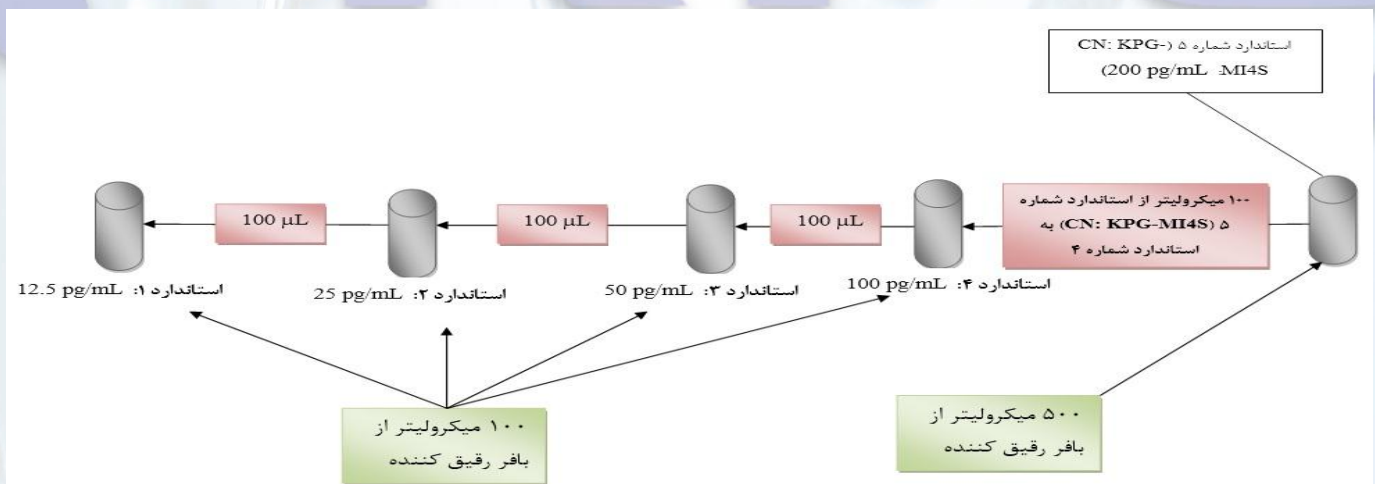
استاندارد شماره ۵ (CN: KPG-MI4S: 200 pg/mL)

۱۰۰ میکرولیتر از استاندارد شماره ۵ (CN: KPG-MI4S) به استاندارد شماره ۴

100 µL

100 µL

100 µL

استاندارد ۴: 100 pg/mL

استاندارد ۳: 50 pg/mL

استاندارد ۲: 25 pg/mL

استاندارد ۱: 12.5 pg/mL

۱۰۰ میکرولیتر از بافر رقیق کننده

۵۰۰ میکرولیتر از بافر رقیق کننده